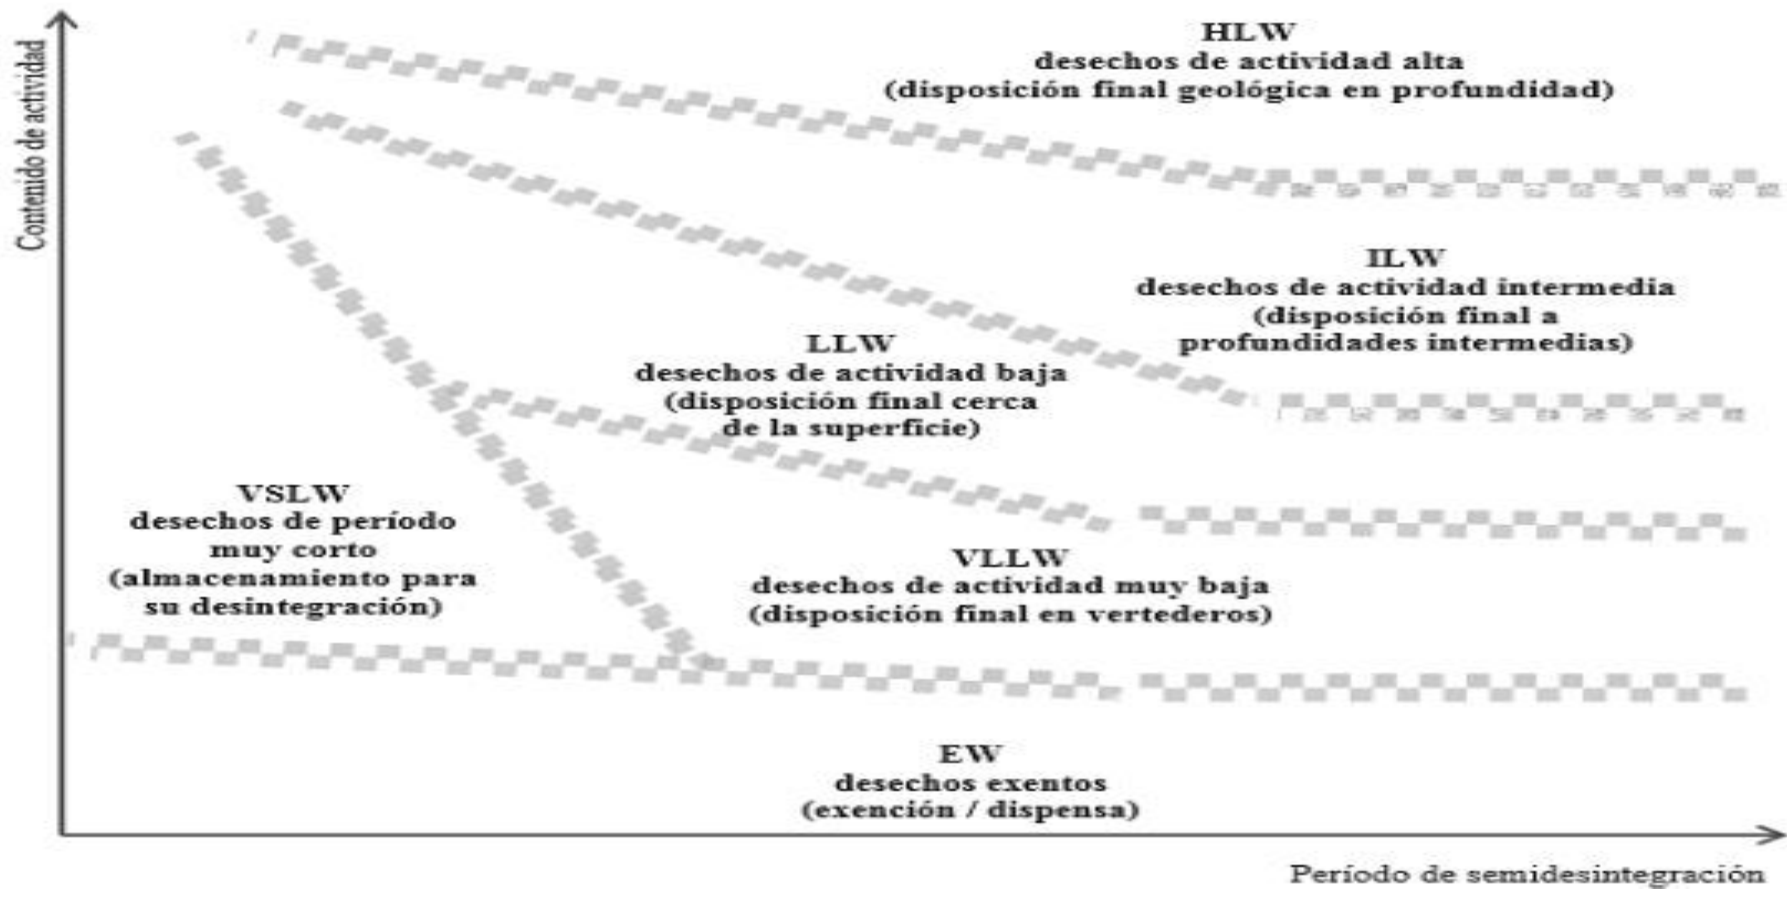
Contenido de actividad

HLW
desechos de actividad alta
(disposición final geológica en profundidad)

ILW
desechos de actividad intermedia
(disposición final a profundidades intermedias)

LLW
desechos de actividad baja
(disposición final cerca de la superficie)

VSLW
desechos de período muy corto
(almacenamiento para su desintegración)

VLLW
desechos de actividad muy baja
(disposición final en vertederos)

EW
desechos exentos
(exención / dispensa)

Período de semidesintegración